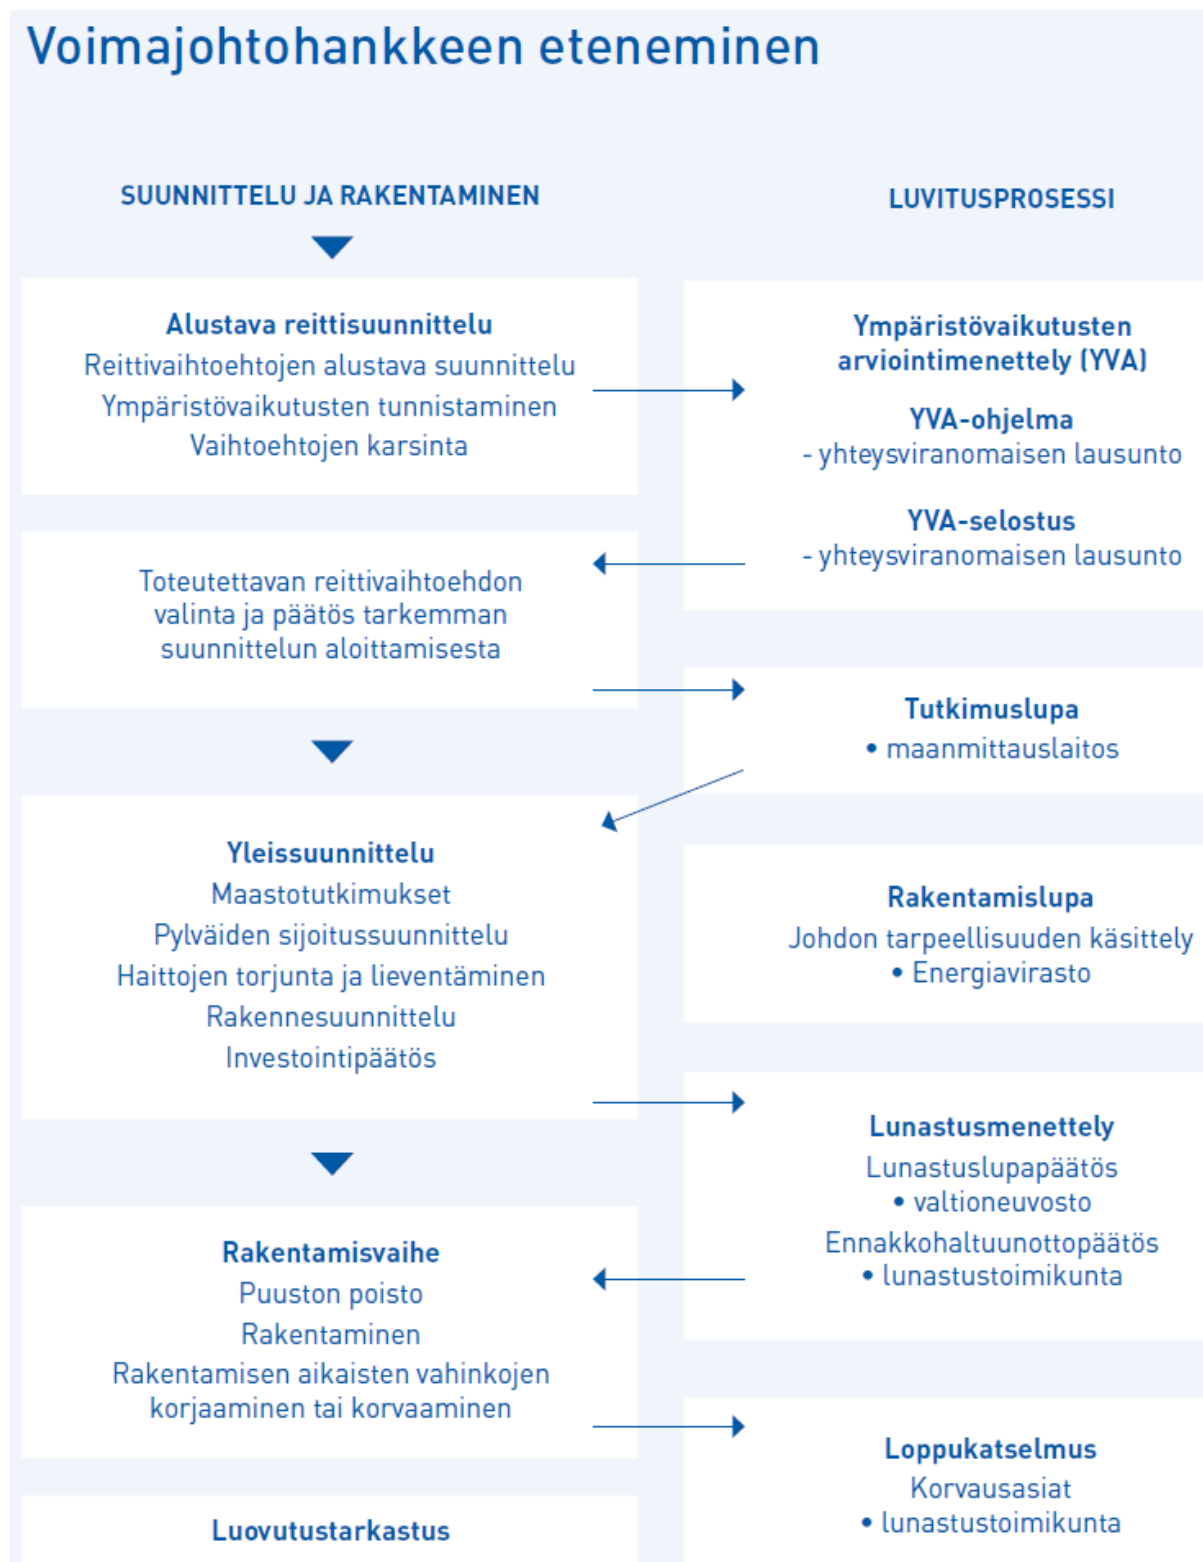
Voimajohtohankkeen eteneminen

SUUNNITTELU JA RAKENTAMINEN

Alustava reittisuunnittelu
Reittivaihtoehtojen alustava suunnittelu
Ympäristövaikutusten tunnistaminen
Vaihtoehtojen karsinta

Toteutettavan reittivaihtoehdon valinta ja päätös tarkemman suunnittelun aloittamisesta

Yleissuunnittelu
Maastotutkimukset
Pylväiden sijoitussuunnittelu
Haittojen torjunta ja lieventäminen
Rakennesuunnittelu
Investointipäätös

Rakentamisvaihe
Puuston poisto
Rakentaminen
Rakentamisen aikaisten vahinkojen korjaaminen tai korvaaminen

Luovutustarkastus

LUVITUSPROSESSI

Ympäristövaikutusten arviointimenettely (YVA)

YVA-ohjelma
- yhteysviranomaisen lausunto

YVA-selostus
- yhteysviranomaisen lausunto

Tutkimuslupa
• maanmittauslaitos

Rakentamislupa
Johdon tarpeellisuuden käsittely
• Energiavirasto

Lunastusmenettely
Lunastuslupapäätös
• valtioneuvosto
Ennakkohaltuunottopäätös
• lunastustoimikunta

Loppukatselmus
Korvausasiat
• lunastustoimikunta